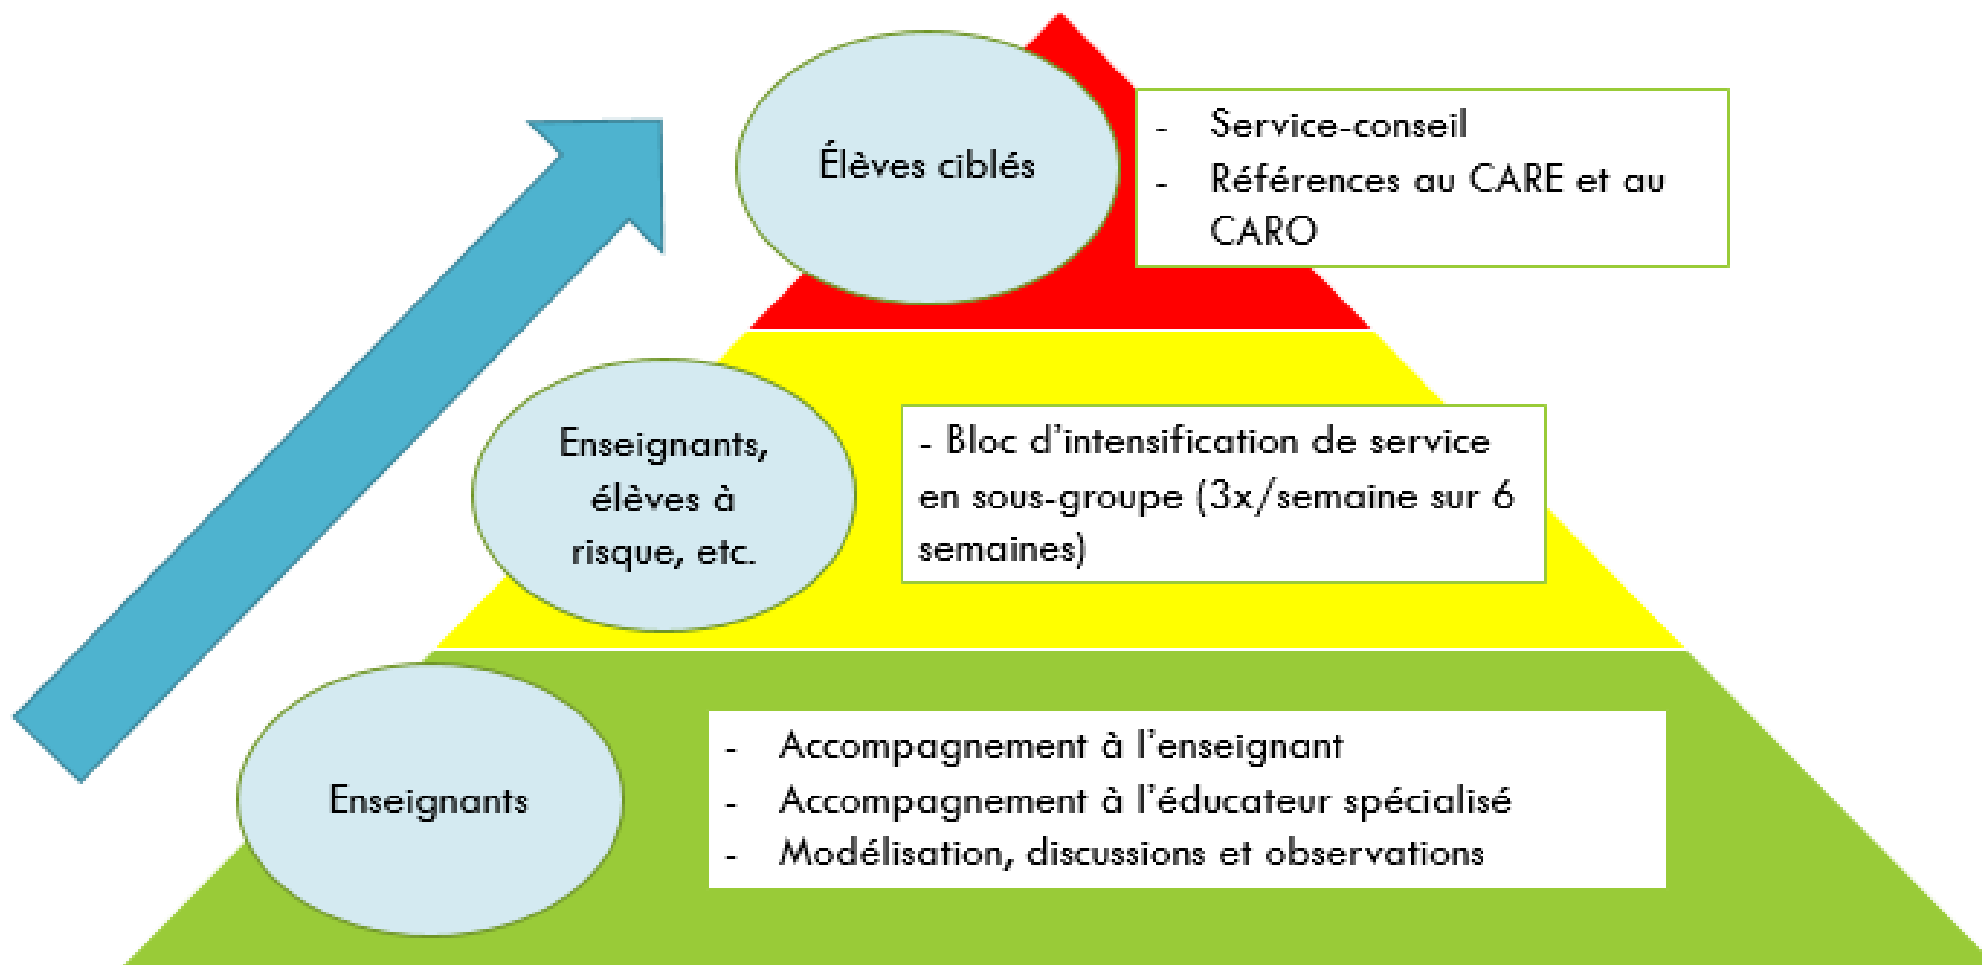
Élèves ciblés

- Service-conseil
- Références au CARE et au CARO

Enseignants, élèves à risque, etc.

- Bloc d'intensification de service en sous-groupe (3x/semaine sur 6 semaines)

Enseignants

- Accompagnement à l'enseignant
- Accompagnement à l'éducateur spécialisé
- Modélisation, discussions et observations